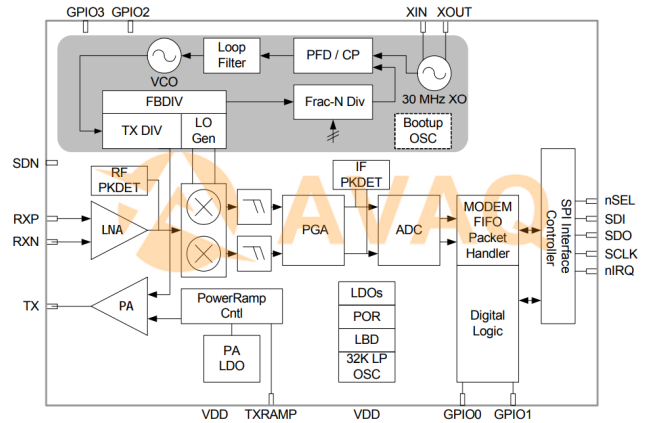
GPIO3 GPIO2

XIN XOUT

VCO

Loop Filter

PFD / CP

30 MHz XO

FBDIV

Frac-N Div

TX DIV

LO Gen

Bootup OSC

SDN

RF PKDET

IF PKDET

AVAQ

RXP

RXN

LNA

PGA

ADC

MODEM FIFO Packet Handler

SPI Interface Controller

nSEL

SDI

SDO

SCLK

nIRQ

TX

PA

PowerRamp Cntl

PA LDO

LDOs

POR

LBD

32K LP OSC

Digital Logic

VDD TXRAMP VDD GPIO0 GPIO1